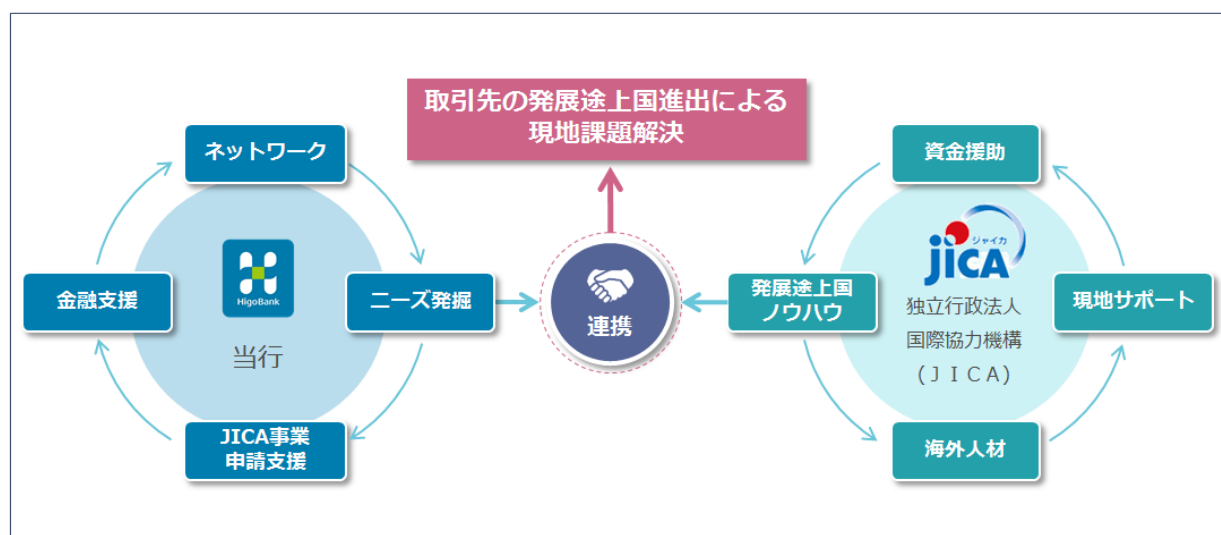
取引先の発展途上国進出による
現地課題解決

ネットワーク

金融支援

HigoBank

当行

ニーズ発掘

JICA事業
申請支援

連携

資金援助

発展途上国
ノウハウ

jica
ジャイカ

独立行政法人
国際協力機構
(JICA)

現地サポート

海外人材